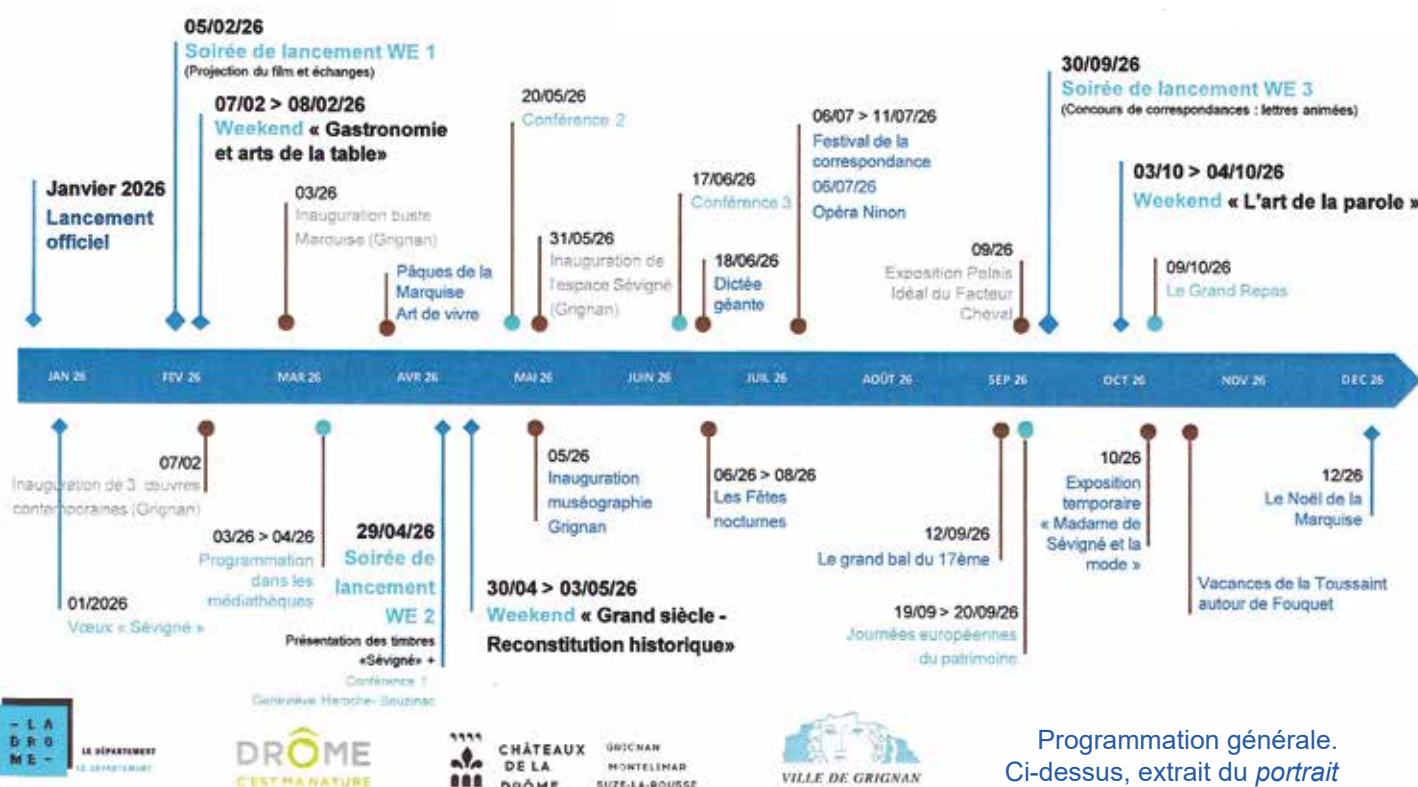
05/02/26
Soirée de lancement WE 1
(Projection du film et échanges)

07/02 > 08/02/26
Weekend « Gastronomie et arts de la table»

Janvier 2026
Lancement officiel

03/26
Inauguration buste Marquise (Grignan)

Pâques de la Marquise
Art de vivre

20/05/26
Conférence 2

31/05/26
Inauguration de l'espace Sévigné (Grignan)

17/06/26
Conférence 3

18/06/26
Dictée géante

06/07 > 11/07/26
Festival de la correspondance
06/07/26
Opéra Ninon

09/26
Exposition Palais Idéal du Facteur Cheval

30/09/26
Soirée de lancement WE 3
(Concours de correspondances : lettres animées)

03/10 > 04/10/26
Weekend « L'art de la parole »

09/10/26
Le Grand Repas

JAN 26 FEV 26 MAR 26 AVR 26 MAI 26 JUIN 26 JUIL 26 AOÛT 26 SEP 26 OCT 26 NOV 26 DEC 26

07/02
Inauguration de 3 œuvres contemporaines (Grignan)

01/2026
Vœux « Sévigné »

03/26 > 04/26
Programmation dans les médiathèques

29/04/26
Soirée de lancement WE 2
Présentation des timbres «Sévigné» +
Conférence 1
Geneviève Haroche-Bouzinac

30/04 > 03/05/26
Weekend « Grand siècle - Reconstitution historique»

05/26
Inauguration muséographie Grignan

06/26 > 08/26
Les Fêtes nocturnes

12/09/26
Le grand bal du 17ème

19/09 > 20/09/26
Journées européennes du patrimoine

10/26
Exposition temporaire « Madame de Sévigné et la mode »

Vacances de la Toussaint autour de Fouquet

12/26
Le Noël de la Marquise

- LA DRÔME - LE DÉPARTEMENT

DRÔME C'EST MA NATURE

CHÂTEAUX DE LA DRÔME
GRIGNAN MONTELIMAR SUZE-LA-ROUSSE

VILLE DE GRIGNAN

Programmation générale.
Ci-dessus, extrait du portrait